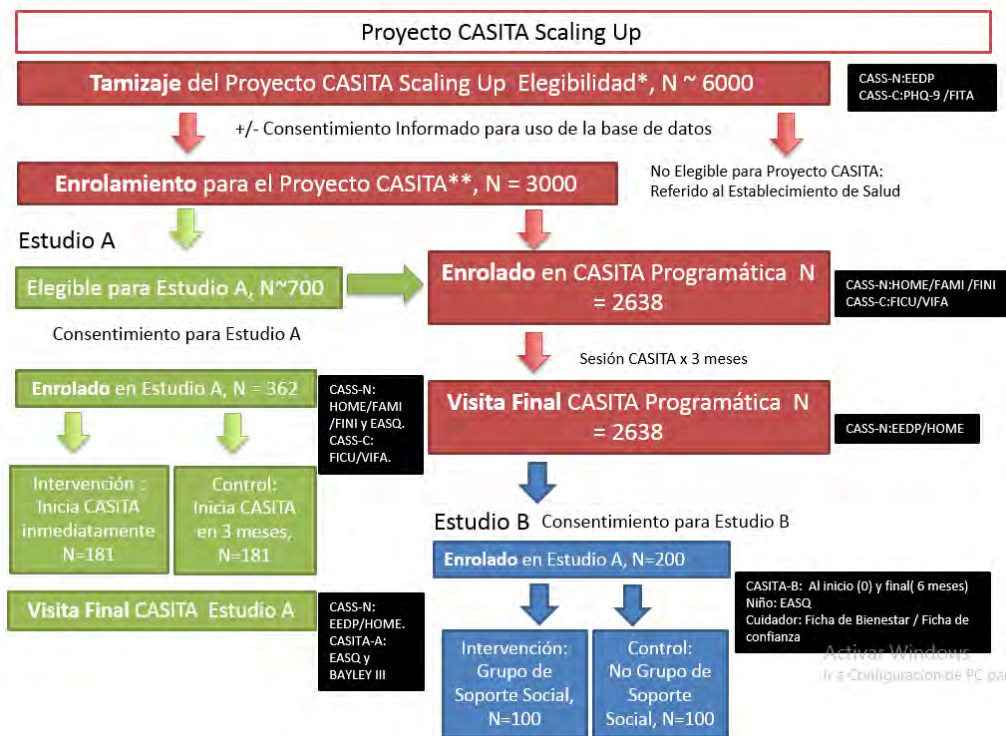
Proyecto CASITA Scaling Up

Tamizaje del Proyecto CASITA Scaling Up Elegibilidad*, N ~ 6000

CASS-N:EEDP
CASS-C:PHQ-9 /FITA

+/- Consentimiento Informado para uso de la base de datos

Enrolamiento para el Proyecto CASITA**, N = 3000

No Elegible para Proyecto CASITA:
Referido al Establecimiento de Salud

Estudio A

Elegible para Estudio A, N~700

Enrolado en CASITA Programática N = 2638

CASS-N:HOME/FAMI /FINI
CASS-C:FICU/VIFA

Consentimiento para Estudio A

Sesión CASITA x 3 meses

Enrolado en Estudio A, N = 362

CASS-N: HOME/FAMI /FINI y EASQ. CASS-C: FICU/VIFA.

Visita Final CASITA Programática N = 2638

CASS-N:EEDP/HOME

Intervención : Inicia CASITA inmediatamente N=181

Control: Inicia CASITA en 3 meses, N=181

Estudio B Consentimiento para Estudio B

Enrolado en Estudio A, N=200

CASITA-B: Al inicio (0) y final( 6 meses)
Niño: EASQ
Cuidador: Ficha de Bienestar / Ficha de confianza

Visita Final CASITA Estudio A

CASS-N: EEDP/HOME. CASITA-A: EASQ y BAYLEY III

Intervención: Grupo de Soporte Social, N=100

Control: No Grupo de Soporte Social, N=100

Activar Windows
Ir a Configuración de PC pa